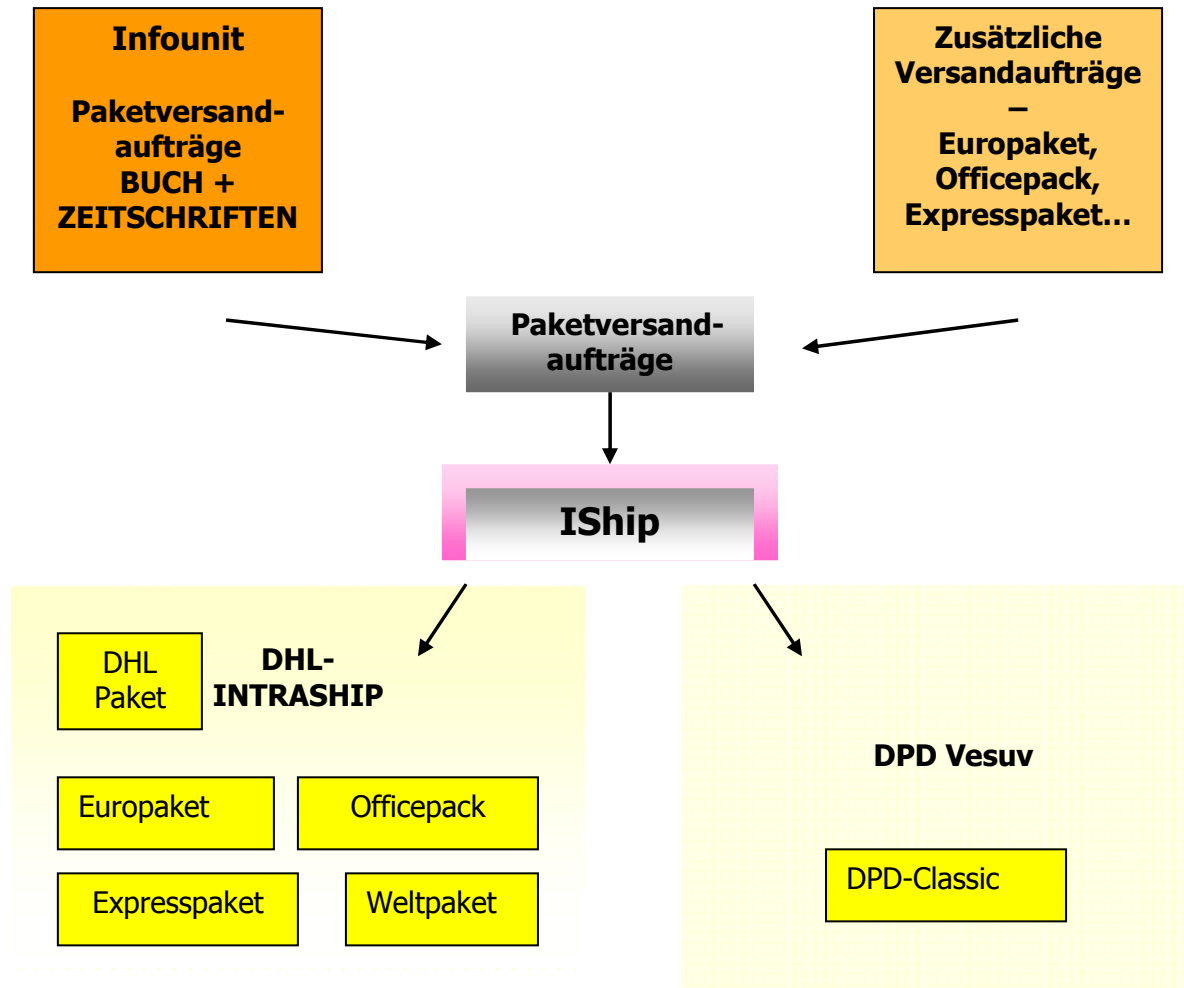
Infounit

Paketversandaufträge
BUCH +
ZEITSCHRIFTEN

Zusätzliche Versandaufträge
–
Europaket,
Officepack,
Expresspaket…

Paketversandaufträge

IShip

DHL Paket

DHL-INTRASHIP

Europaket

Officepack

Expresspaket

Weltpaket

DPD Vesuv

DPD-Classic